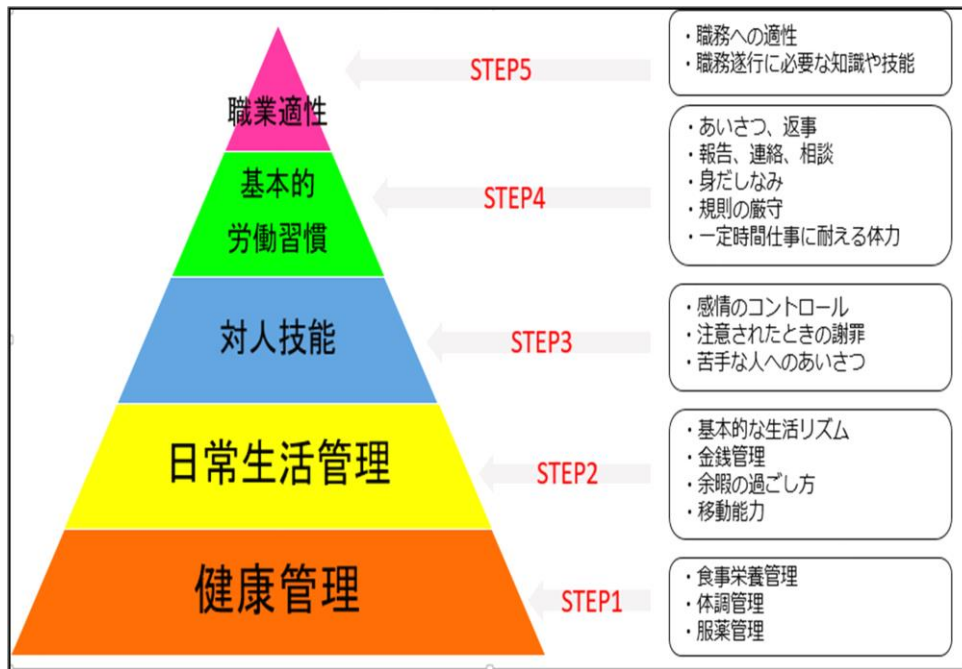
職業適性

STEP5

・職務への適性
・職務遂行に必要な知識や技能

基本的
労働習慣

STEP4

・あいさつ、返事
・報告、連絡、相談
・身だしなみ
・規則の厳守
・一定時間仕事に耐える体力

対人技能

STEP3

・感情のコントロール
・注意されたときの謝罪
・苦手な人へのあいさつ

日常生活管理

STEP2

・基本的な生活リズム
・金銭管理
・余暇の過ごし方
・移動能力

健康管理

STEP1

・食事栄養管理
・体調管理
・服薬管理